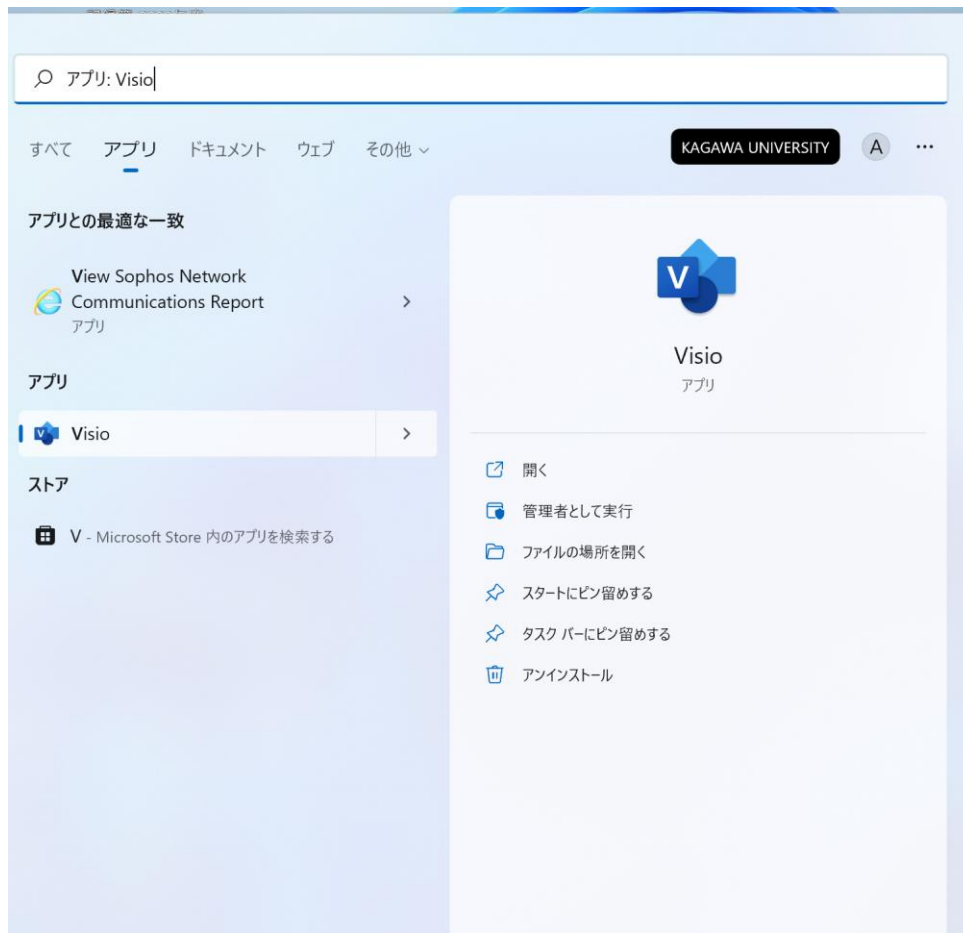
アプリ: Visio

すべて アプリ ドキュメント ウェブ その他 ⌄

KAGAWA UNIVERSITY A ···

アプリとの最適な一致

View Sophos Network Communications Report
アプリ

アプリ

Visio

ストア

V - Microsoft Store 内のアプリを検索する

V

Visio
アプリ

開く
管理者として実行
ファイルの場所を開く
スタートにピン留めする
タスク バーにピン留めする
アンインストール